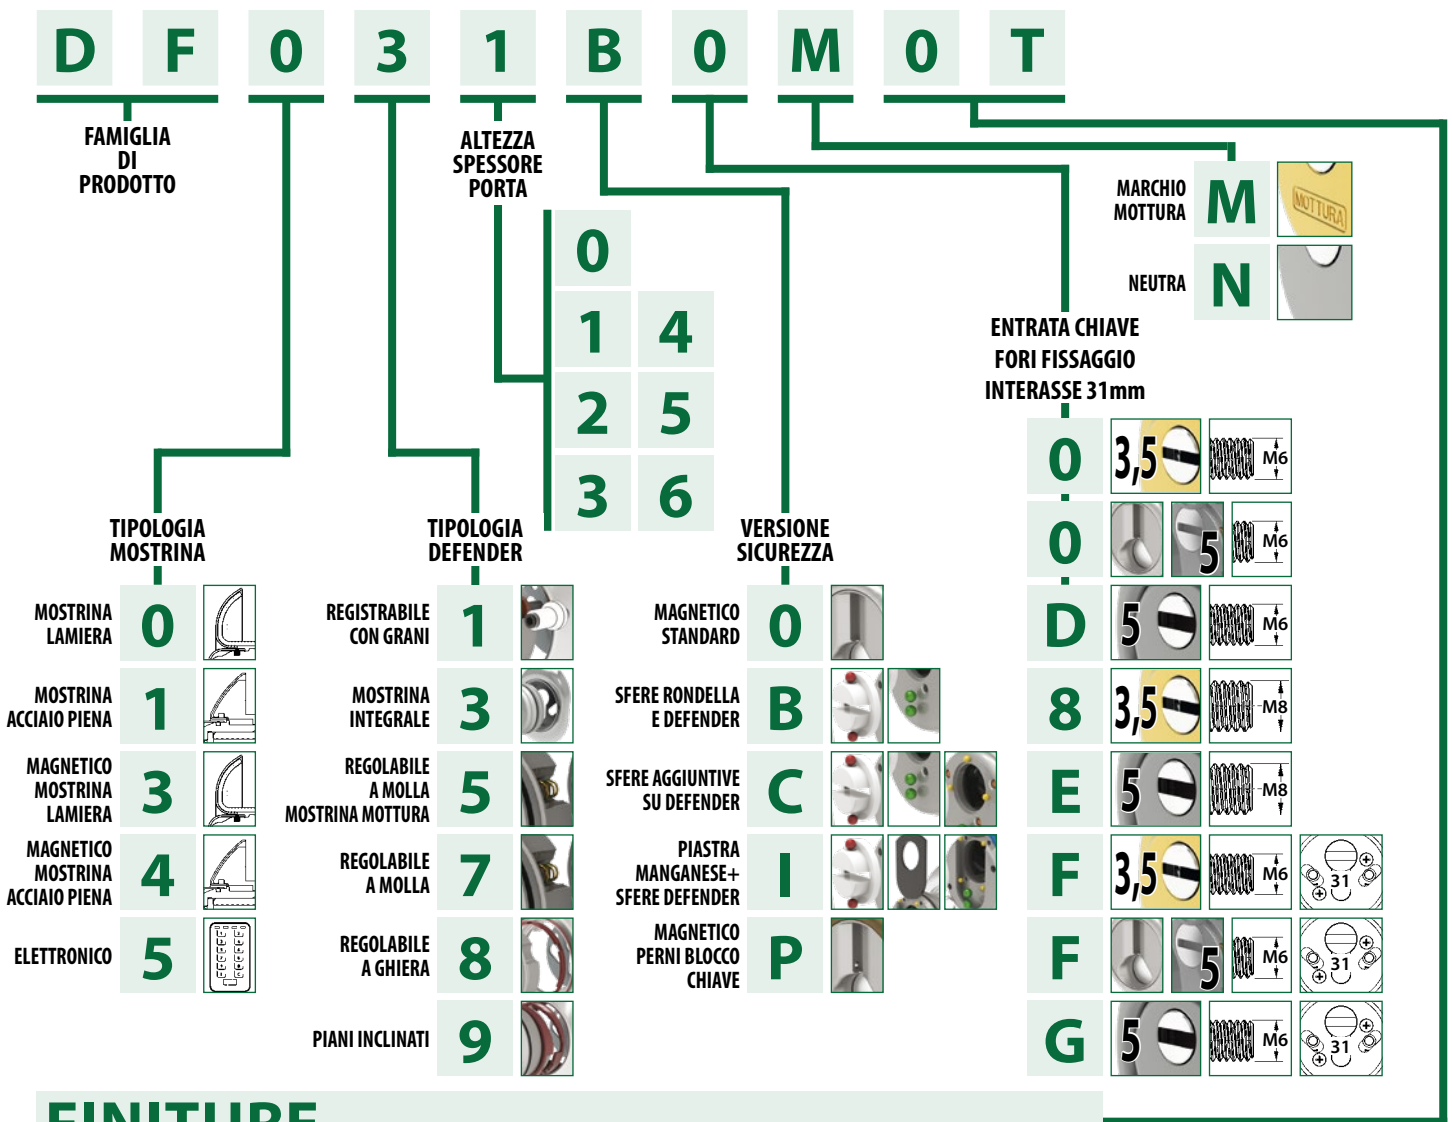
D F 0 3 1 B 0 M 0 T

FAMIGLIA DI PRODOTTO

ALTEZZA SPESSORE PORTA

0
1 4
2 5
3 6

MARCHIO MOTTURA M MOTTURA

NEUTRA N

ENTRATA CHIAVE FORI FISSAGGIO INTERASSE 31mm

0 3,5 M6
0 5 M6
D 5 M6
8 3,5 M8
E 5 M8
F 3,5 M6 31
F 5 M6 31
G 5 M6 31

TIPOLOGIA MOSTRINA

MOSTRINA LAMIERA 0
MOSTRINA ACCIAIO PIENA 1
MAGNETICO MOSTRINA LAMIERA 3
MAGNETICO MOSTRINA ACCIAIO PIENA 4
ELETTRONICO 5

TIPOLOGIA DEFENDER

REGISTRABILE CON GRANI 1
MOSTRINA INTEGRALE 3
REGOLABILE A MOLLA MOSTRINA MOTTURA 5
REGOLABILE A MOLLA 7
REGOLABILE A GHIERA 8
PIANI INCLINATI 9

VERSIONE SICUREZZA

MAGNETICO STANDARD 0
SFERE RONDELLA E DEFENDER B
SFERE AGGIUNTIVE SU DEFENDER C
PIASTRA MANGANESE+ SFERE DEFENDER I
MAGNETICO PERNI BLOCCO CHIAVE P

FINITURE